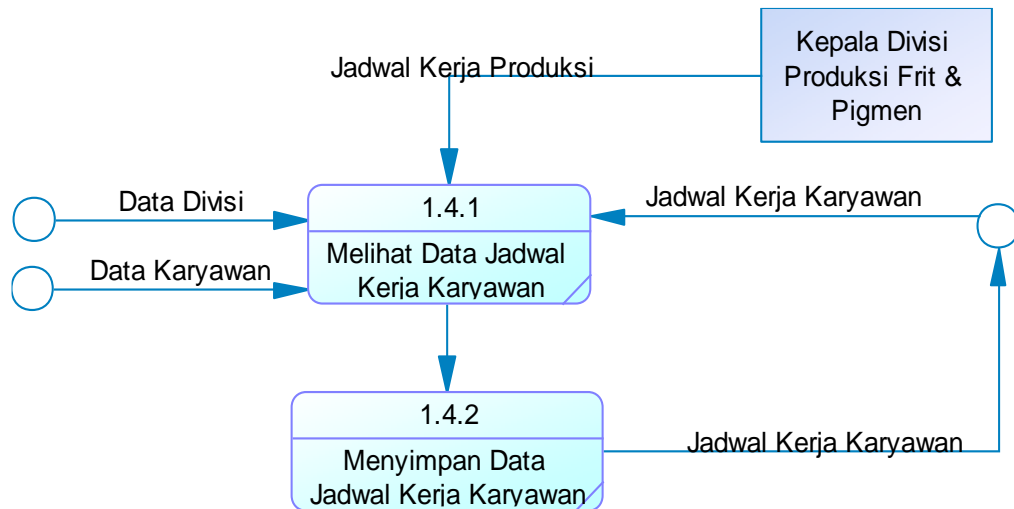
Kepala Divisi Produksi Frit & Pigmen

Jadwal Kerja Produksi

Data Divisi

Data Karyawan

1.4.1

Melihat Data Jadwal Kerja Karyawan

Jadwal Kerja Karyawan

1.4.2

Menyimpan Data Jadwal Kerja Karyawan

Jadwal Kerja Karyawan